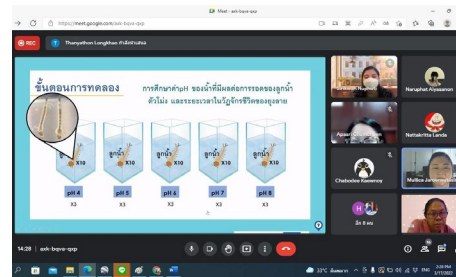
Meet - axk-bqva-qxp
https://meet.google.com/axk-bqva-qxp
REC
Thanyathon Longkhao กำลังนำเสนอ
ขั้นตอนการทดลอง
การศึกษาค่าpH ของน้ำที่มีผลต่อการรอดของลูกน้ำยุง ตัวโม่ง และระยะเวลาในวัฏจักรชีวิตของยุงลาย
ลูกน้ำ X10
ลูกน้ำ X10
ลูกน้ำ X10
ลูกน้ำ X10
ลูกน้ำ X10
pH 4
pH 5
pH 6
pH 7
pH 8
X3
X3
X3
X3
X3
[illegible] Nuphan
Naruphat Alyasaeon
Apasri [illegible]
Nattakritta Landa
Chebodee Kaewnoy
Mullica Jarusuwan
H
มีก 8 คน
14:28 | axk-bqva-qxp
33°C มีแดดบาง
ENG
2:28 PM